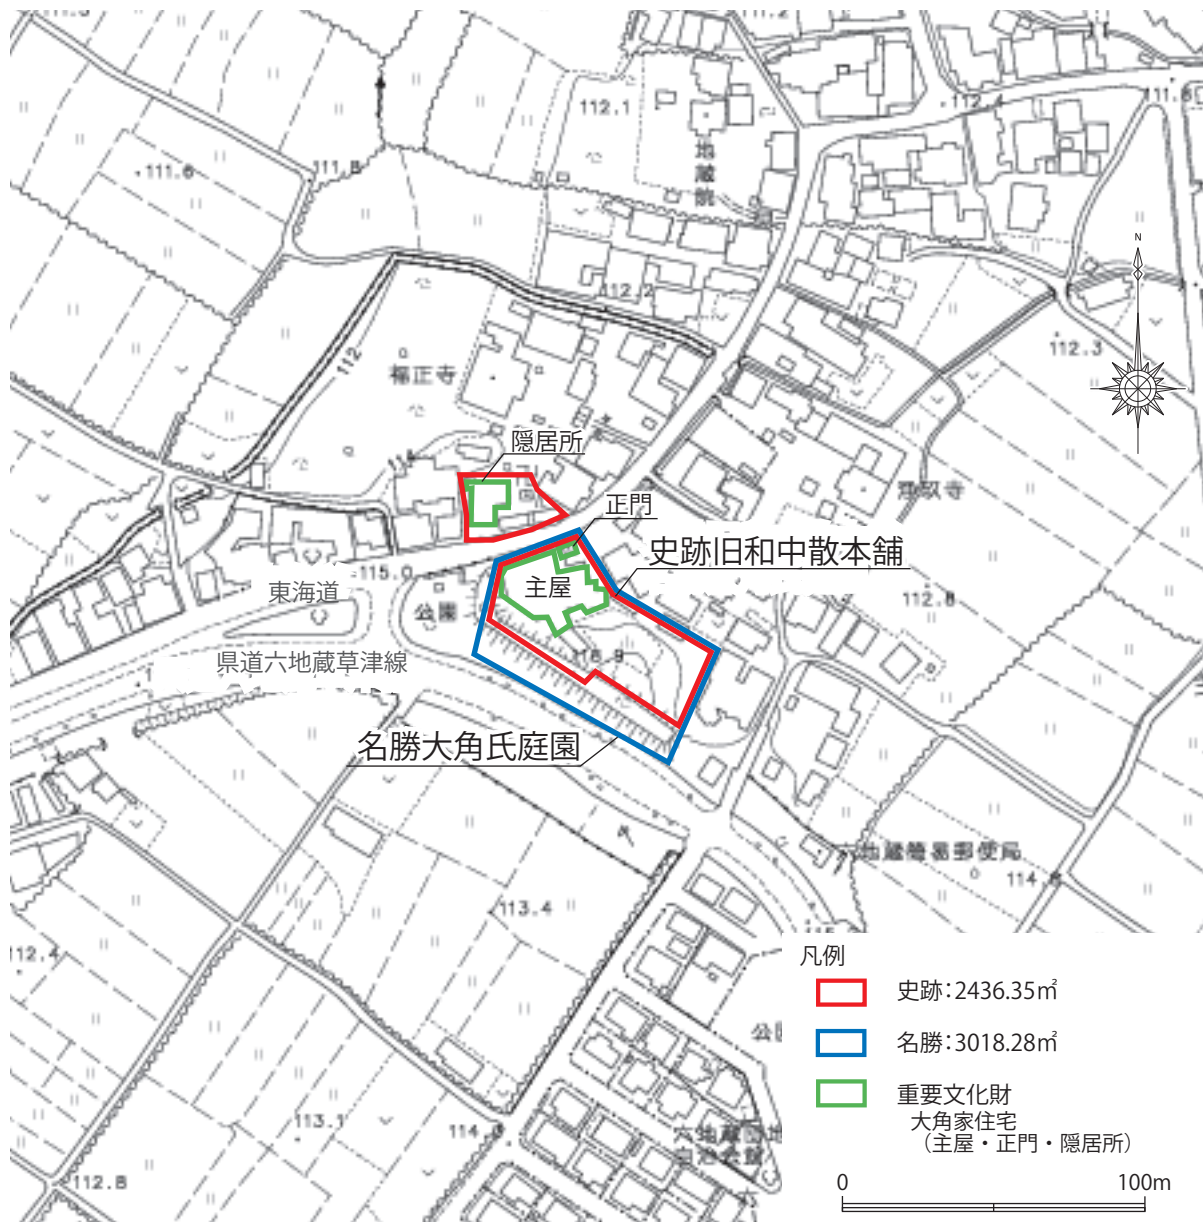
112.1

地蔵院

111.6

111.8

112.4

111.8

112.2

112

112.3

福正寺

隠居所

正門

史跡旧和中散本舗

主屋

東海道

115.0

公園

県道六地蔵草津線

115.9

112.8

名勝大角氏庭園

六地蔵簡易郵便局

114.6

113.4

112.4

113.1

114.0

112.8

凡例

史跡：2436.35㎡

名勝：3018.28㎡

重要文化財
大角家住宅
（主屋・正門・隠居所）

0

100m